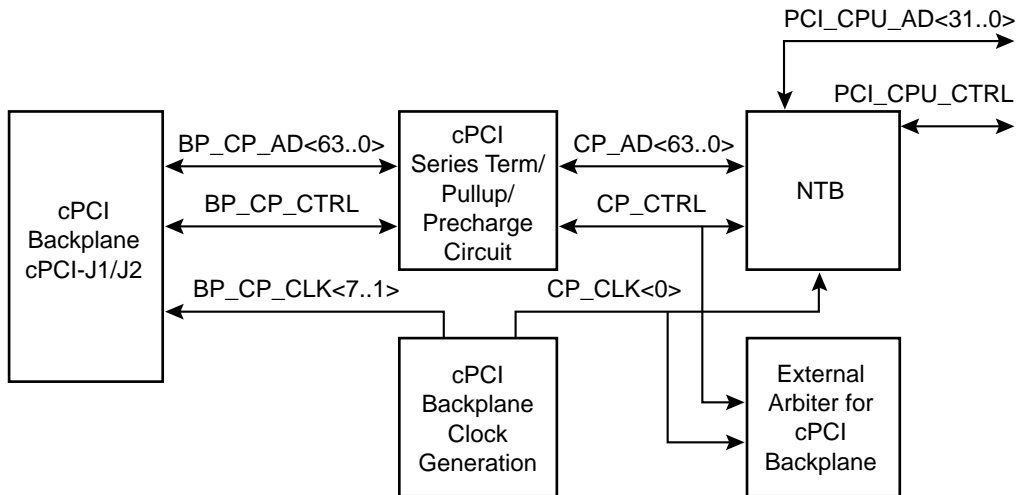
PCI_CPU_AD<31..0>

PCI_CPU_CTRL

cPCI Backplane cPCI-J1/J2

BP_CP_AD<63..0>

BP_CP_CTRL

BP_CP_CLK<7..1>

cPCI Series Term/ Pullup/ Precharge Circuit

CP_AD<63..0>

CP_CTRL

CP_CLK<0>

NTB

cPCI Backplane Clock Generation

External Arbiter for cPCI Backplane